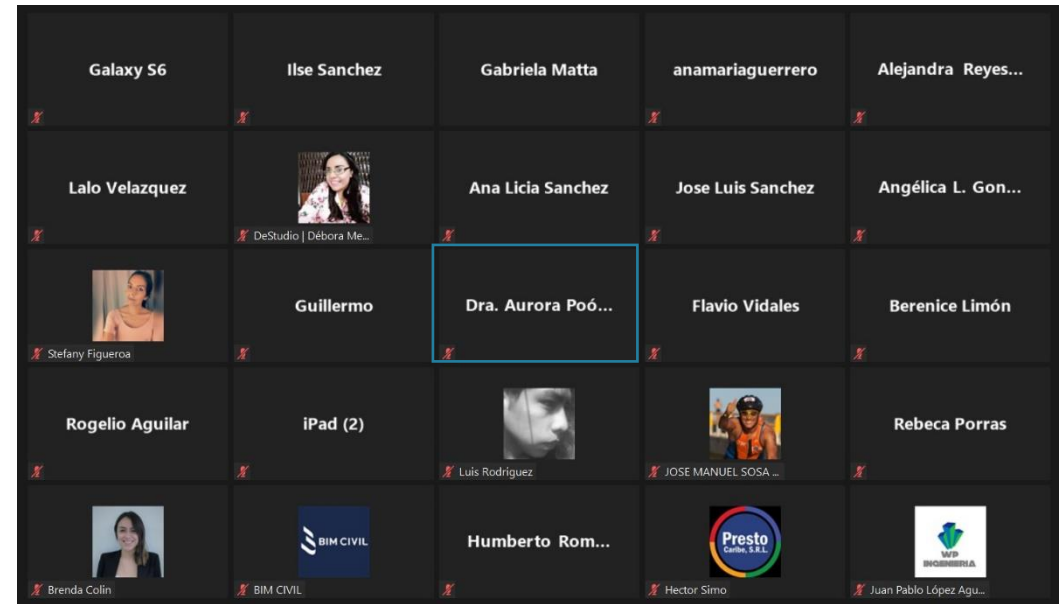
Galaxy S6

Ilse Sanchez

Gabriela Matta

anamariaguerrero

Alejandra Reyes...

Lalo Velazquez

DeStudio | Débora Me...

Ana Licia Sanchez

Jose Luis Sanchez

Angélica L. Gon...

Stefany Figueroa

Guillermo

Dra. Aurora Poó...

Flavio Vidales

Berenice Limón

Rogelio Aguilar

iPad (2)

Luis Rodriguez

JOSE MANUEL SOSA ...

Rebeca Porras

Brenda Colin

BIM CIVIL

BIM CIVIL

Humberto Rom...

Presto Caribe, S.R.L.

Hector Simo

WP INGENIERIA

Juan Pablo López Agu...